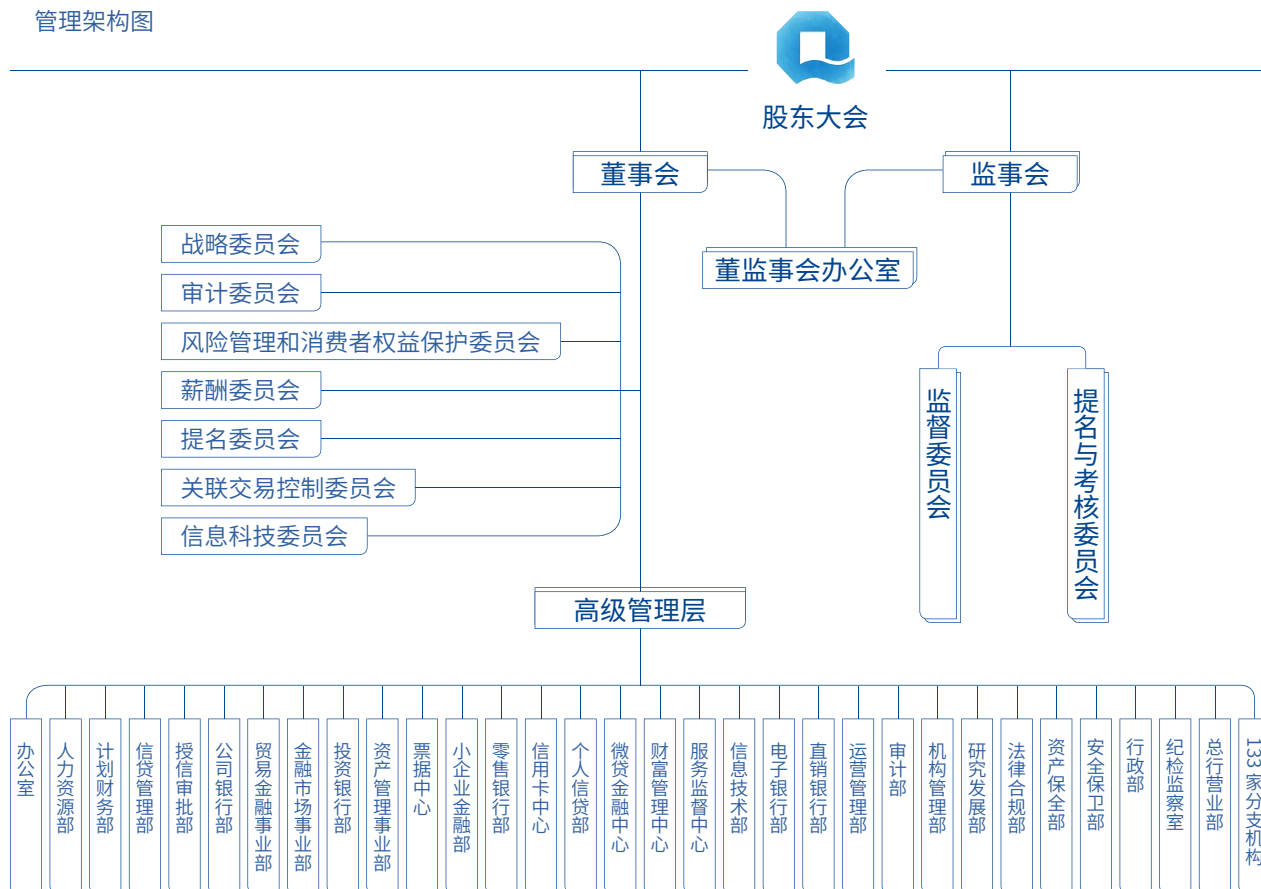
管理架构图

股东大会

董事会

监事会

董监事会办公室

战略委员会

审计委员会

风险管理和消费者权益保护委员会

薪酬委员会

提名委员会

关联交易控制委员会

信息科技委员会

监督委员会

提名与考核委员会

高级管理层

办公室

人力资源部

计划财务部

信贷管理部

授信审批部

公司银行部

贸易金融事业部

金融市场事业部

投资银行部

资产管理事业部

票据中心

小企业金融部

零售银行部

信用卡中心

个人信贷部

微贷金融中心

财富管理中心

服务监督中心

信息技术部

电子银行部

直销银行部

运营管理部

审计部

机构管理部

研究发展部

法律合规部

资产保全部

安全保卫部

行政部

纪检监察室

总行营业部

133家分支机构